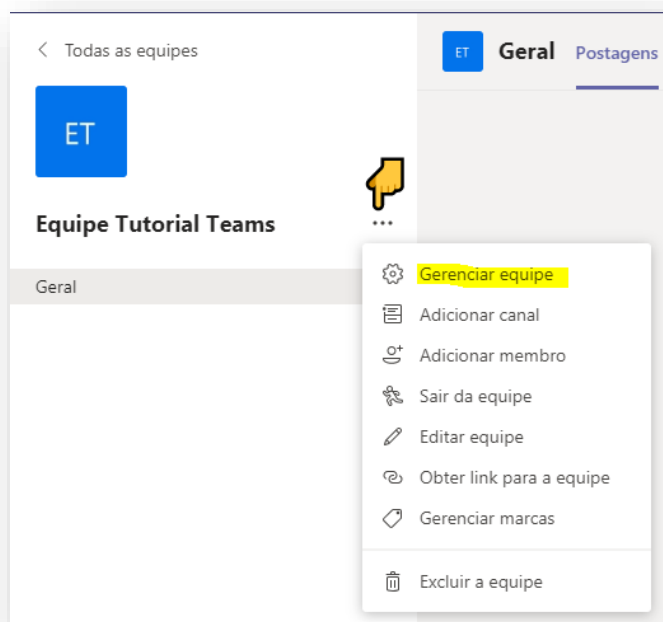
< Todas as equipes

ET

Equipe Tutorial Teams

...

Geral

ET Geral Postagens

Gerenciar equipe
Adicionar canal
Adicionar membro
Sair da equipe
Editar equipe
Obter link para a equipe
Gerenciar marcas
Excluir a equipe